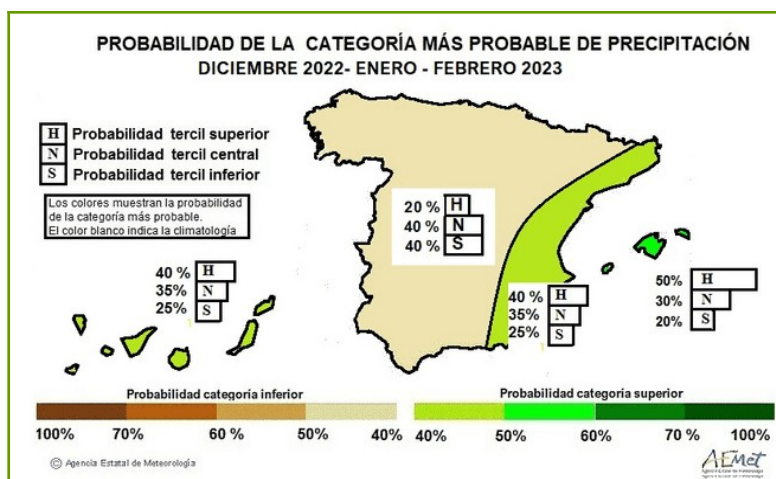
PROBABILIDAD DE LA CATEGORÍA MÁS PROBABLE DE PRECIPITACIÓN
DICIEMBRE 2022- ENERO - FEBRERO 2023

H Probabilidad tercil superior
N Probabilidad tercil central
S Probabilidad tercil inferior

Los colores muestran la probabilidad de la categoría más probable.
El color blanco indica la climatología

20 % H
40 % N
40 % S

40 % H
35 % N
25 % S

40 % H
35 % N
25 % S

50% H
30% N
20% S

Probabilidad categoría inferior
100% 70% 60 % 50% 40%

Probabilidad categoría superior
40% 50% 60% 70 % 100%

© Agencia Estatal de Meteorología

AEMet